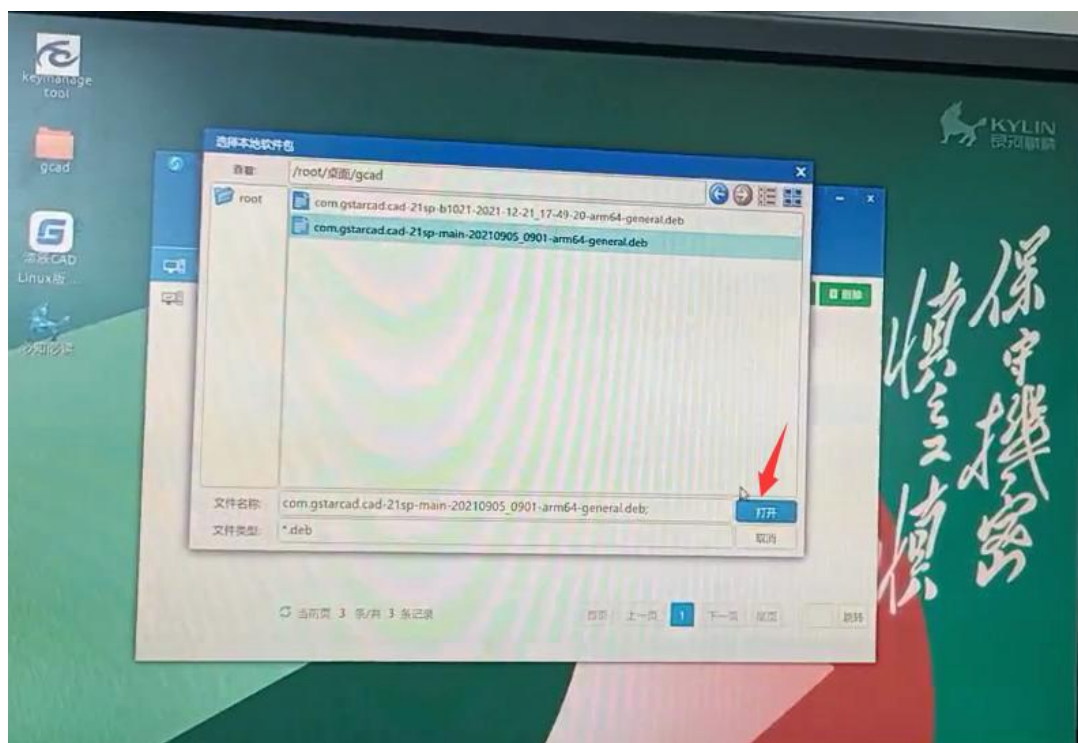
keymanage tool

gcad

浩辰CAD Linux版...

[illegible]

选择本地软件包

查看: /root/桌面/gcad

root

com.gstarcad.cad-21sp-b1021-2021-12-21_17-49-20-arm64-general.deb

com.gstarcad.cad-21sp-main-20210905_0901-arm64-general.deb

文件名称: com.gstarcad.cad-21sp-main-20210905_0901-arm64-general.deb;

打开

文件类型: *.deb

取消

删除

当前页 3 条/共 3 条记录

首页 上一页 1 下一页 尾页 跳转

KYLIN 银河麒麟

保守机密 慎之又慎